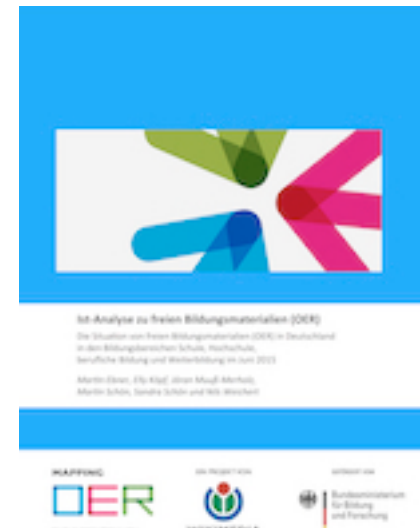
Ist-Analyse zu freien Bildungsmaterialien (OER)

Die Situation von freien Bildungsmaterialien (OER) in Deutschland in den Bildungsbereichen Schule, Hochschule, berufliche Bildung und Weiterbildung im Juni 2015

Martin Ebner, Elly Köpf, Jöran Muuß-Merholz, Martin Schön, Sandra Schön und Nils Weichert

MAPPING
OER

EIN PROJEKT VON
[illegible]

GEFÖRDERT VOM
Bundesministerium für Bildung und Forschung